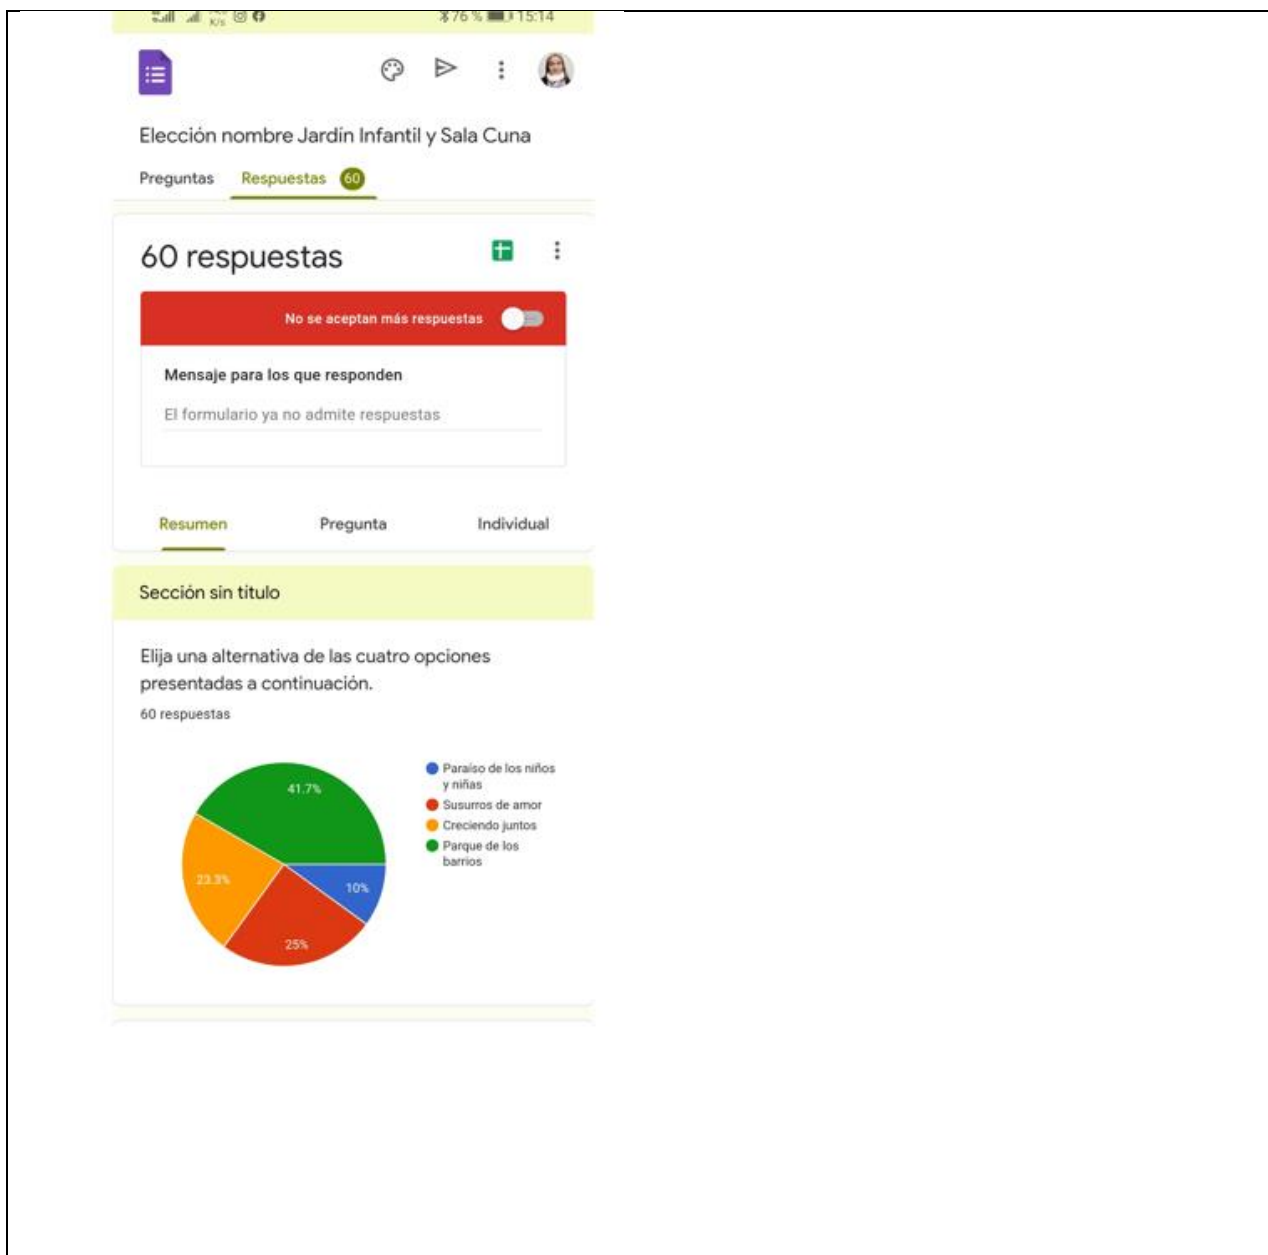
76 % 15:14

Elección nombre Jardín Infantil y Sala Cuna

Preguntas Respuestas 60

60 respuestas

No se aceptan más respuestas

Mensaje para los que responden

El formulario ya no admite respuestas

Resumen Pregunta Individual

Sección sin título

Elija una alternativa de las cuatro opciones presentadas a continuación.

60 respuestas

41.7%
23.3%
25%
10%

Paraíso de los niños y niñas
Susurros de amor
Creciendo juntos
Parque de los barrios